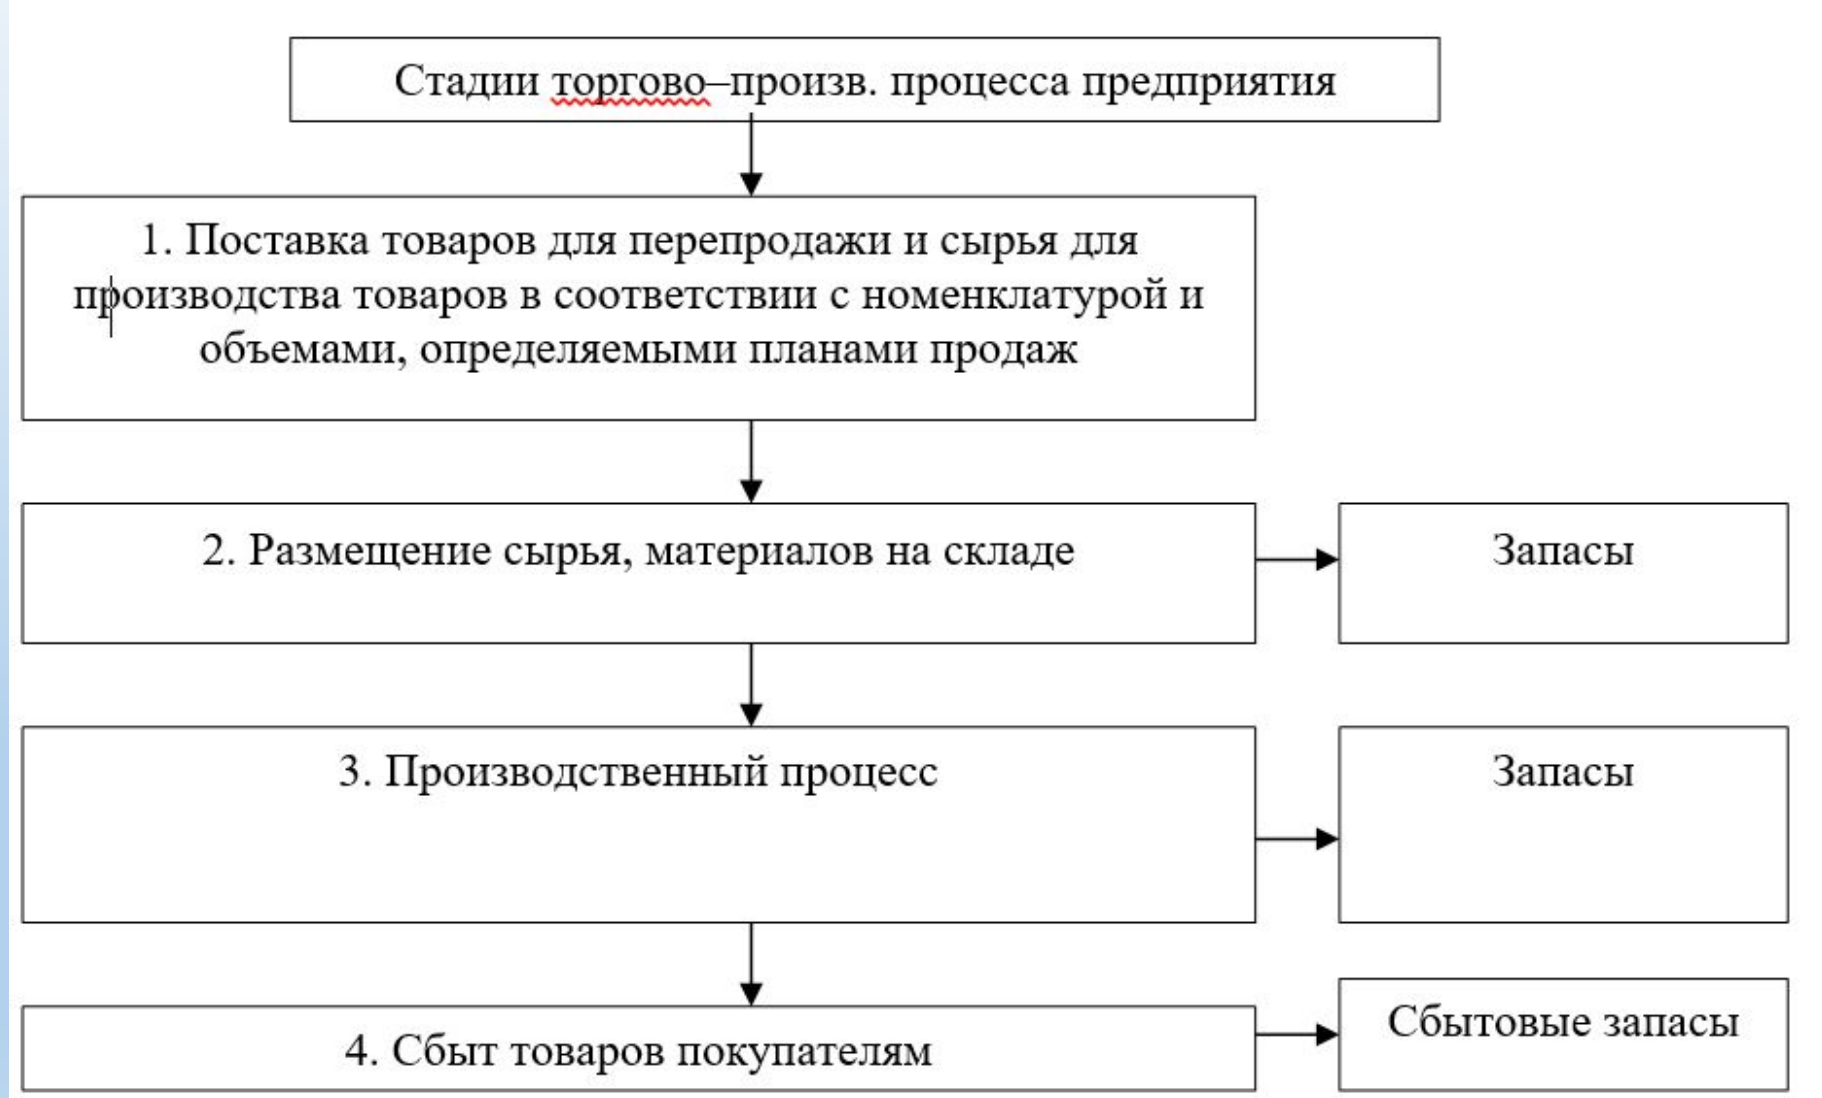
Стадии торгово–произв. процесса предприятия

1. Поставка товаров для перепродажи и сырья для производства товаров в соответствии с номенклатурой и объемами, определяемыми планами продаж

2. Размещение сырья, материалов на складе

Запасы

3. Производственный процесс

Запасы

4. Сбыт товаров покупателям

Сбытовые запасы